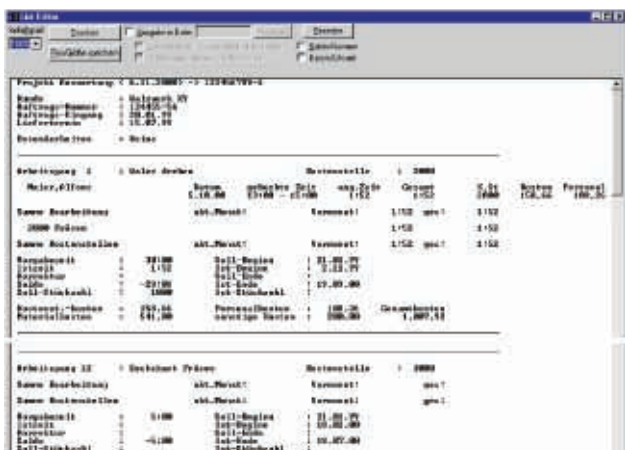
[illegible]

Drucken

Druckdatei speichern

Beenden

Projekt Auswertung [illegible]

Kunde : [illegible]
Auftrags-Nummer : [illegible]
Auftrags-Eingang : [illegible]
Liefertermin : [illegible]

Arbeitsgang 1 : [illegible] Kostenstelle : 2000

Summe Bearbeitung akt.Monat: Gesamt: 1:52 ges: 1:52

2000 Fräsen 1:52 1:52

Summe Kostenstellen akt.Monat: Gesamt: 1:52 ges: 1:52

Vorgabezeit : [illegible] Soll-Beginn : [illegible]
Istzeit : 1:52 Ist-Beginn : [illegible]
Soll-Ende : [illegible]
Ist-Ende : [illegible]
Ist-Stückzahl : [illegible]

Gesamtkosten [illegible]

Arbeitsgang 12 : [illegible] Kostenstelle : 2000

Summe Bearbeitung akt.Monat: Gesamt: ges:

Summe Kostenstellen akt.Monat: Gesamt: ges:

Vorgabezeit : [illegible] Soll-Beginn : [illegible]
Istzeit : Ist-Beginn : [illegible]
Soll-Ende : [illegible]
Ist-Ende : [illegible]
Soll-Stückzahl : Ist-Stückzahl :